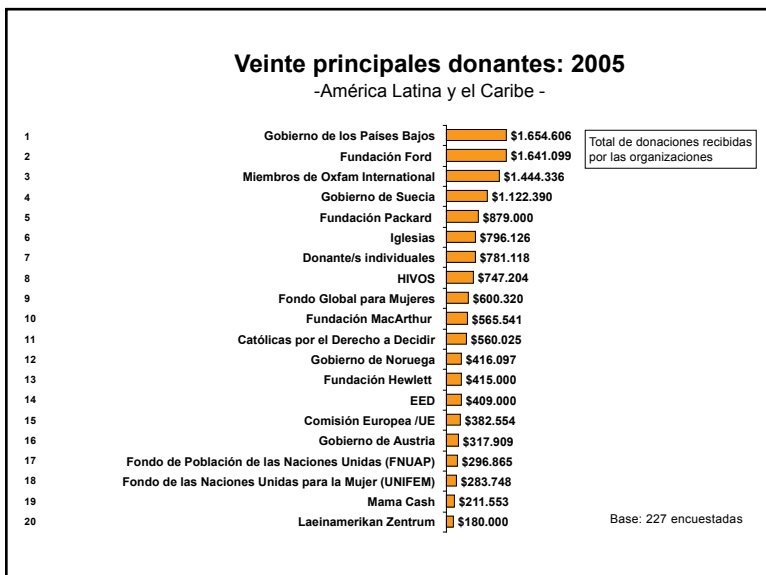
Veinte principales donantes: 2005

-América Latina y el Caribe -

Total de donaciones recibidas por las organizaciones

| | | |
|---|---|---|
| 1 | Gobierno de los Países Bajos | \$1.654.606 |
| 2 | Fundación Ford | \$1.641.099 |
| 3 | Miembros de Oxfam International | \$1.444.336 |
| 4 | Gobierno de Suecia | \$1.122.390 |
| 5 | Fundación Packard | \$879.000 |
| 6 | Iglesias | \$796.126 |
| 7 | Donante/s individuales | \$781.118 |
| 8 | HIVOS | \$747.204 |
| 9 | Fondo Global para Mujeres | \$600.320 |
| 10 | Fundación MacArthur | \$565.541 |
| 11 | Católicas por el Derecho a Decidir | \$560.025 |
| 12 | Gobierno de Noruega | \$416.097 |
| 13 | Fundación Hewlett | \$415.000 |
| 14 | EED | \$409.000 |
| 15 | Comisión Europea /UE | \$382.554 |
| 16 | Gobierno de Austria | \$317.909 |
| 17 | Fondo de Población de las Naciones Unidas (FNUAP) | \$296.865 |
| 18 | Fondo de las Naciones Unidas para la Mujer (UNIFEM) | \$283.748 |
| 19 | Mama Cash | \$211.553 |
| 20 | Laeinamerikan Zentrum | \$180.000 |

Base: 227 encuestadas